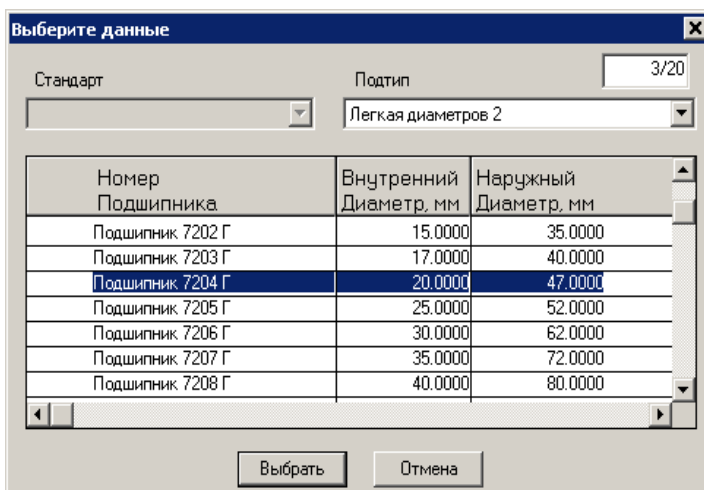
Выберите данные

Стандарт

Подтип

3/20

Легкая диаметров 2

| Номер Подшипника | Внутренний Диаметр, мм | Наружный Диаметр, мм |
|---|---|---|
| Подшипник 7202 Г | 15.0000 | 35.0000 |
| Подшипник 7203 Г | 17.0000 | 40.0000 |
| Подшипник 7204 Г | 20.0000 | 47.0000 |
| Подшипник 7205 Г | 25.0000 | 52.0000 |
| Подшипник 7206 Г | 30.0000 | 62.0000 |
| Подшипник 7207 Г | 35.0000 | 72.0000 |
| Подшипник 7208 Г | 40.0000 | 80.0000 |

Выбрать

Отмена